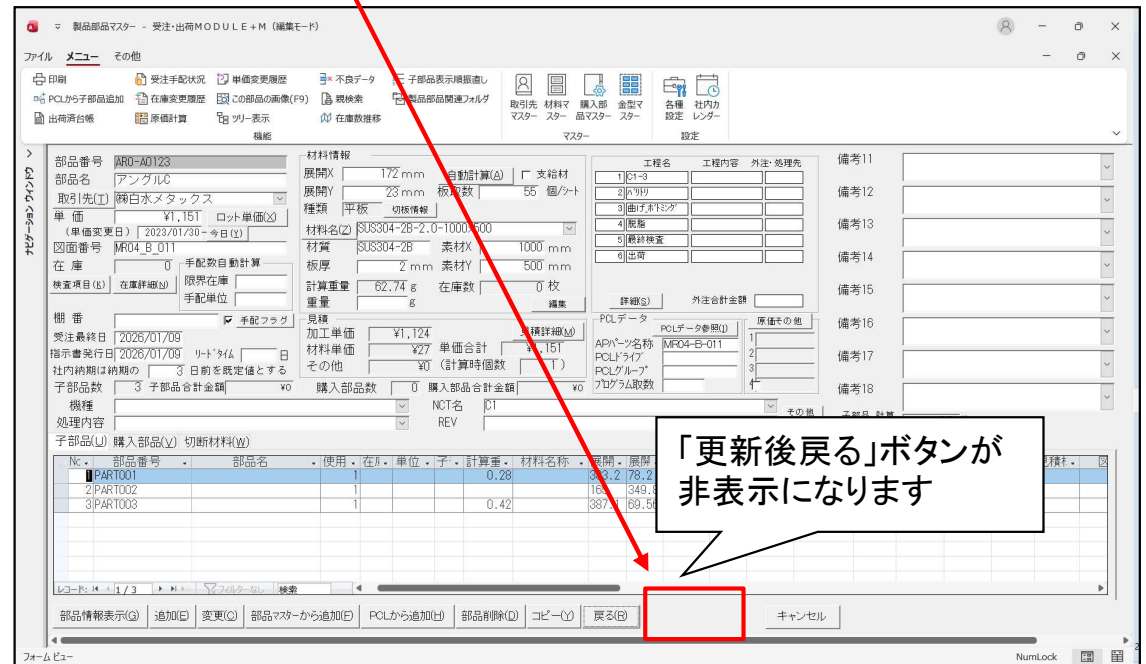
製品部品マスター - 受注・出荷MODULE＋M（編集モード）

ファイル メニュー その他

印刷 受注手配状況 単価変更履歴 不良データ 子部品表示順振直し
PCLから子部品追加 在庫変更履歴 この部品の画像(F9) 親検索 製品部品関連フォルダ
出荷済台帳 原価計算 ツリー表示 在庫数推移
機能

取引先マスター 材料マスター 購入部品マスター 金型マスター
マスター
各種設定 社内カレンダー
設定

ナビゲーション ウィンドウ

部品番号 AR0-A0123
部品名 アングルC
取引先(T) ㈱白水メタックス
単価 ¥1,151 ロット単価(L)
（単価変更日） 2023/01/30 今日(Y)
図面番号 MR04_B_011
在庫 0
検査項目(K) 在庫詳細(W)
手配数自動計算
限界在庫
手配単位
棚番
手配フラグ
受注最終日 2026/01/09
指示書発行日 2026/01/09 リードタイム 日
社内納期は納期の 3 日前を既定値とする
子部品数 3 子部品合計金額 ¥0
機種
処理内容

材料情報
展開X 172 mm 自動計算(A) 支給材
展開Y 23 mm 板取数 55 個/シート
種類 平板 切板情報
材料名(Z) SUS304-2B-2.0-1000x500
材質 SUS304-2B 素材X 1000 mm
板厚 2 mm 素材Y 500 mm
計算重量 62.74 g 在庫数 0 枚
重量 g 編集

見積
加工単価 ¥1,124 見積詳細(M)
材料単価 ¥27 単価合計 ¥1,151
その他 ¥0 （計算時個数 1）
購入部品数 0 購入部品合計金額 ¥0
NCT名 C1
REV

| | 工程名 | 工程内容 | 外注・処理先 |
|---|---|---|---|
| 1 | C1-3 | | |
| 2 | バリ取 | | |
| 3 | 曲げボトミング | | |
| 4 | 脱脂 | | |
| 5 | 最終検査 | | |
| 6 | 出荷 | | |

詳細(S) 外注合計金額

PCLデータ
PCLデータ参照(I)
APパーツ名称 MR04-B-011
PCLドライブ
PCLグループ
プログラム取数
原価その他
1
2
3
他

備考11
備考12
備考13
備考14
備考15
備考16
備考17
備考18
その他
子部品 計算

子部品(U) 購入部品(V) 切断材料(W)

| No | 部品番号 | 部品名 | 使用 | 在/ | 単位 | 子 | 計算重 | 材料名称 | 展開 | 展開 |
|---|---|---|---|---|---|---|---|---|---|---|
| 1 | PART001 | | 1 | | | | 0.28 | | 383.2 | 78.2 |
| 2 | PART002 | | 1 | | | | | | 169 | 349.8 |
| 3 | PART003 | | 1 | | | | 0.42 | | 387.7 | 69.56 |

レコード: 1 / 3 フィルターなし 検索

「更新後戻る」ボタンが非表示になります

部品情報表示(G) 追加(E) 変更(C) 部品マスターから追加(F) PCLから追加(H) 部品削除(D) コピー(Y) 戻る(R) キャンセル

フォーム ビュー
NumLock